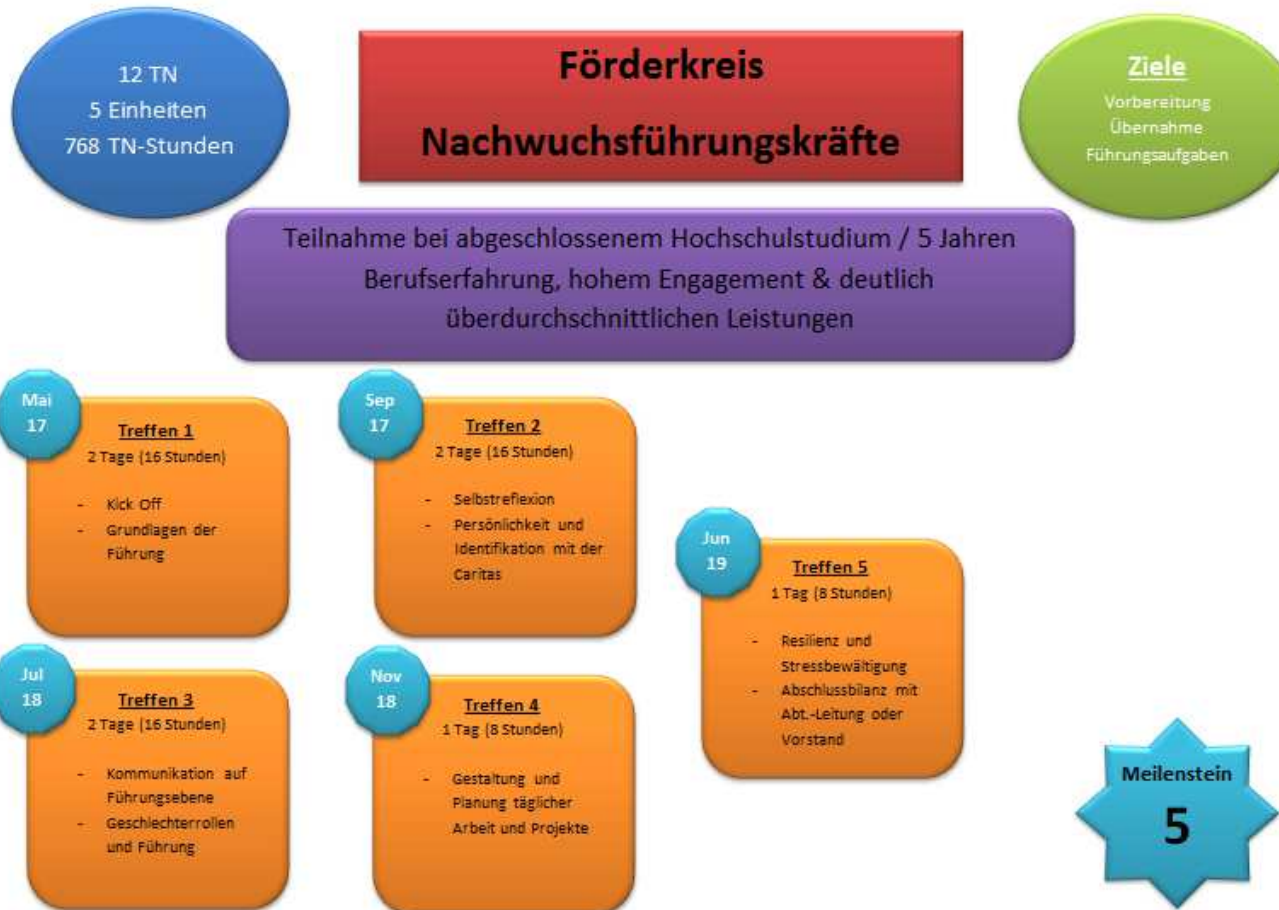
12 TN
5 Einheiten
768 TN-Stunden

Förderkreis
Nachwuchsführungskräfte

Ziele
Vorbereitung
Übernahme
Führungsaufgaben

Teilnahme bei abgeschlossenem Hochschulstudium / 5 Jahren Berufserfahrung, hohem Engagement & deutlich überdurchschnittlichen Leistungen

Mai 17

Treffen 1
2 Tage (16 Stunden)

- Kick Off
- Grundlagen der Führung

Sep 17

Treffen 2
2 Tage (16 Stunden)

- Selbstreflexion
- Persönlichkeit und Identifikation mit der Caritas

Jun 19

Treffen 5
1 Tag (8 Stunden)

- Resilienz und Stressbewältigung
- Abschlussbilanz mit Abt.-Leitung oder Vorstand

Jul 18

Treffen 3
2 Tage (16 Stunden)

- Kommunikation auf Führungsebene
- Geschlechterrollen und Führung

Nov 18

Treffen 4
1 Tag (8 Stunden)

- Gestaltung und Planung täglicher Arbeit und Projekte

Meilenstein
5